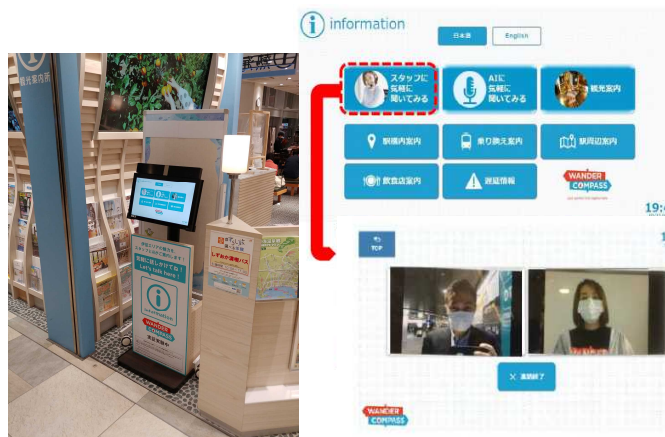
観光案内所

Let's DIAL here!

WANDER COMPASS

information

日本語

English

スタッフに気軽に聞いてみる

AIに気軽に聞いてみる

観光案内

駅構内案内

乗り換え案内

駅周辺案内

飲食店案内

運延情報

WANDER COMPASS

19:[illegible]

TOP

通話終了

WANDER COMPASS